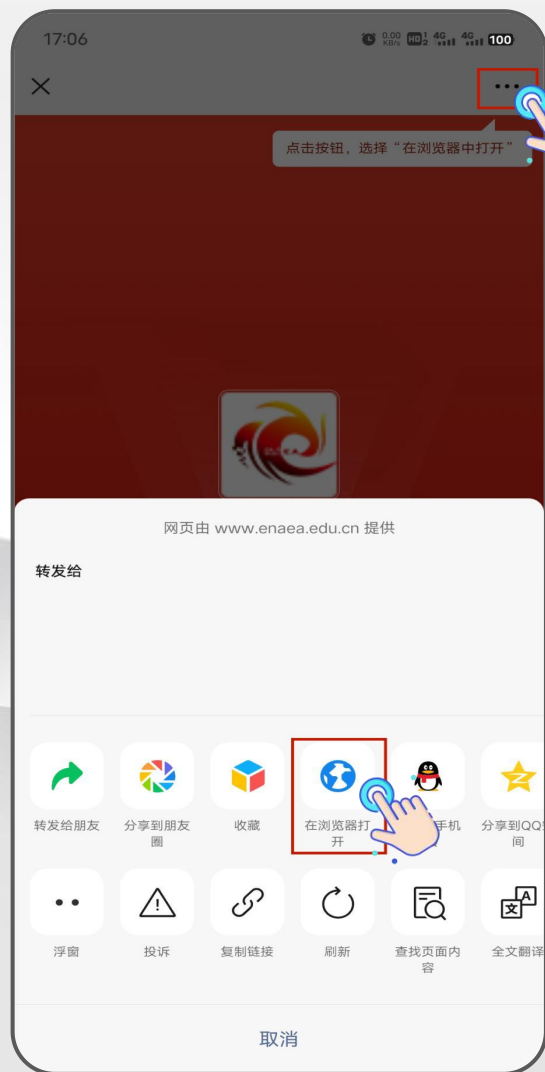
17:06

0.00 KB/s HD 4G 4G 100

×

···

点击按钮，选择“在浏览器中打开”

网页由 www.enaea.edu.cn 提供

转发给

转发给朋友

分享到朋友圈

收藏

在浏览器打开

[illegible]手机

分享到QQ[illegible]间

浮窗

投诉

复制链接

刷新

查找页面内容

全文翻译

取消